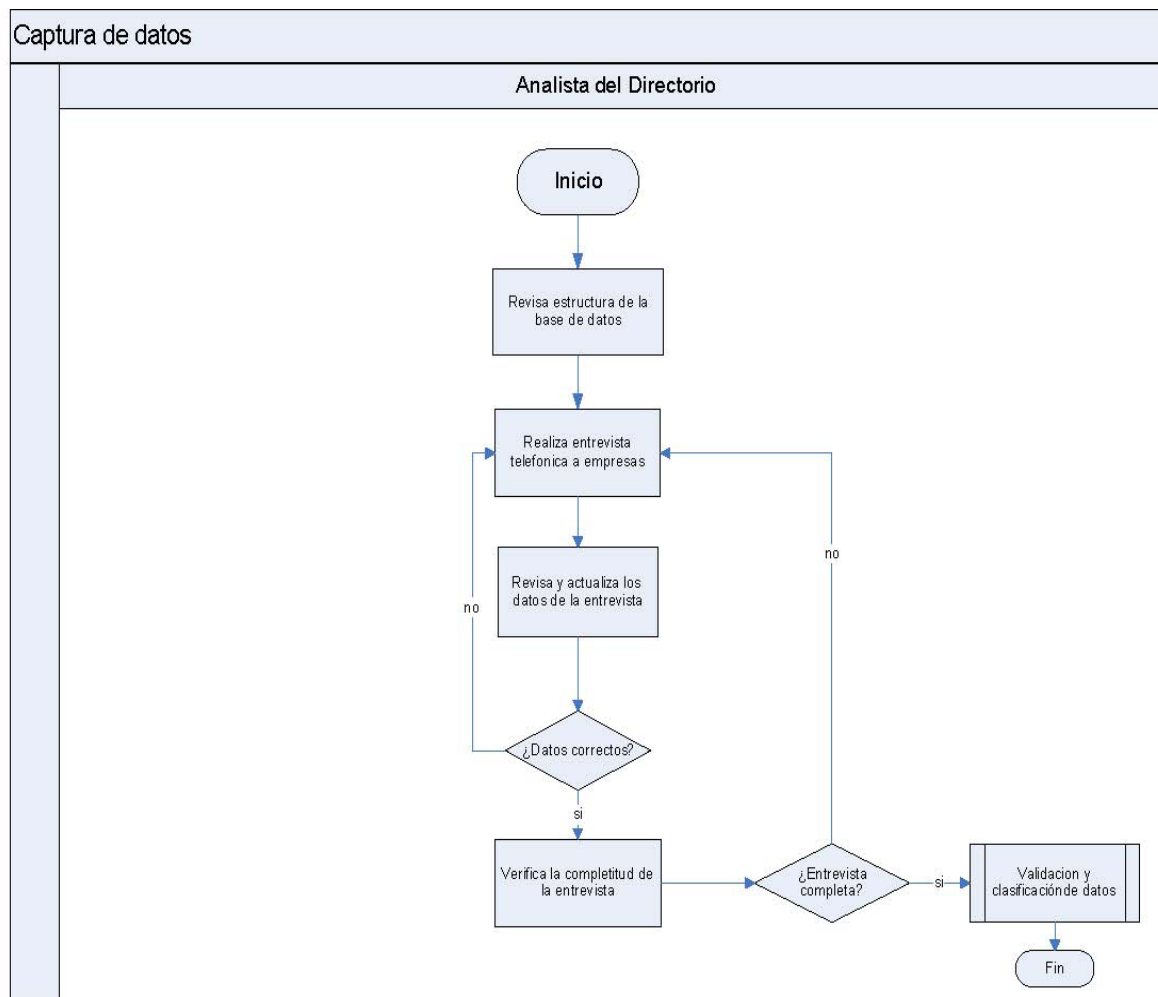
Captura de datos

Analista del Directorio

Inicio

Revisa estructura de la base de datos

Realiza entrevista telefonica a empresas

Revisa y actualiza los datos de la entrevista

no

¿Datos correctos?

si

Verifica la completitud de la entrevista

¿Entrevista completa?

no

si

Validacion y clasificaciónde datos

Fin